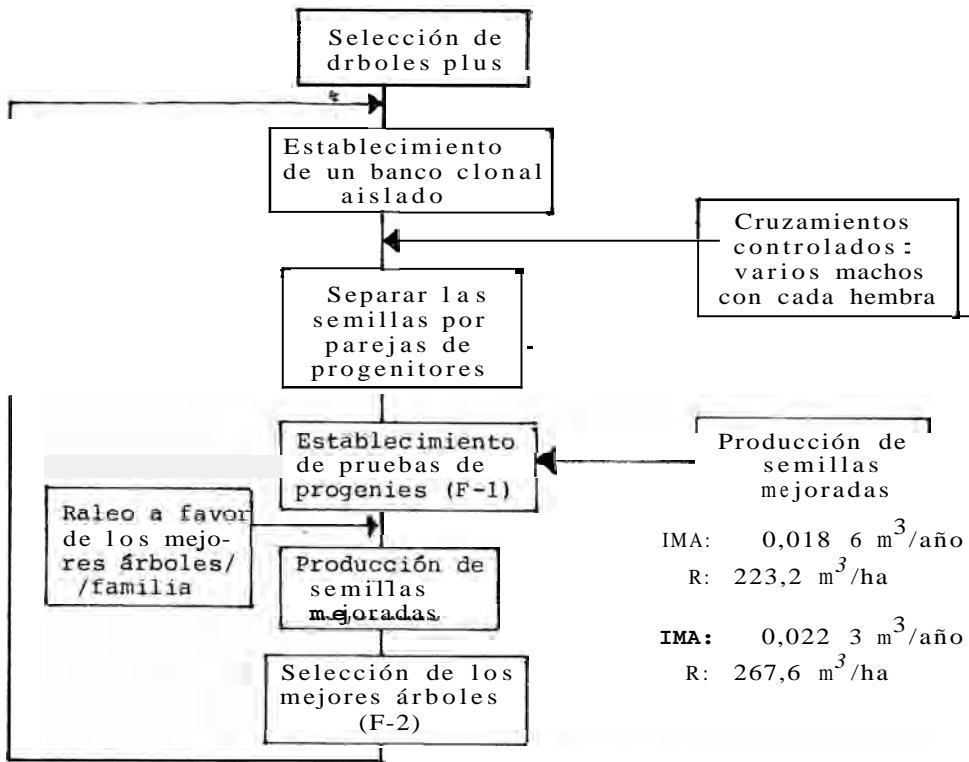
Selección de drboles plus

Establecimiento de un banco clonal aislado

Cruzamientos controlados: varios machos con cada hembra

Separar las semillas por parejas de progenitores

Establecimiento de pruebas de progenies (F-1)

Producción de semillas mejoradas

Raleo a favor de los mejores árboles/ /familia

Producción de semillas mejoradas

IMA: 0,018 6 $m^3$/año
R: 223,2 $m^3$/ha

IMA: 0,022 3 $m^3$/año
R: 267,6 $m^3$/ha

Selección de los mejores árboles (F-2)